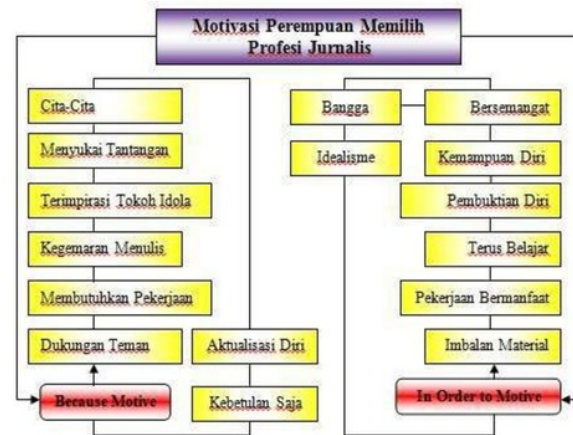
Motivasi Perempuan Memilih Profesi Jurnalis

Cita-Cita

Menyukai Tantangan

Terimpirasi Tokoh Idola

Kegemaran Menulis

Membutuhkan Pekerjaan

Dukungan Teman

Aktualisasi Diri

Because Motive

Kebetulan Saja

Bangga

Bersemangat

Idealisme

Kemampuan Diri

Pembuktian Diri

Terus Belajar

Pekerjaan Bermanfaat

Imbalan Material

In Order to Motive